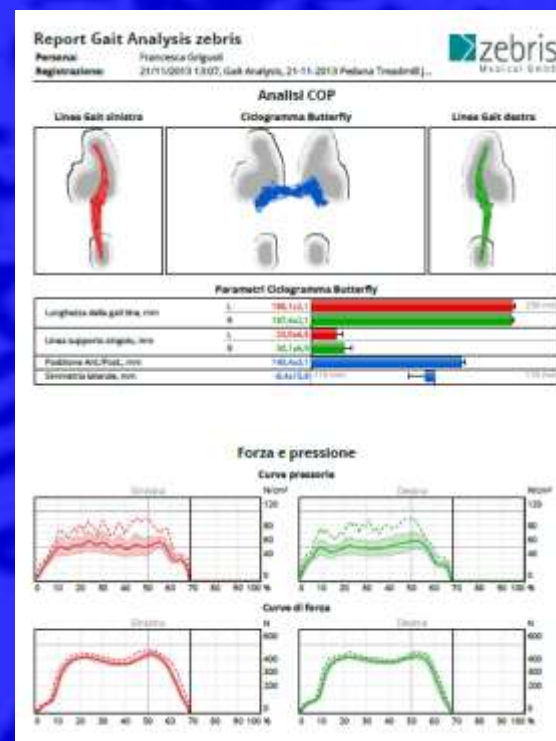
Report Gait Analysis zebris

Persona: Francesca Grigoli
Registrazione: 21/11/2013 13:07, Gait Analysis, 21-11-2013 Pedana Treadmill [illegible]

zebris Medical GmbH

Analisi COP

Linea Gait sinistra

Ciclogramma Butterfly

Linea Gait destra

Parametri Ciclogramma Butterfly

| | | |
|---|---|---|
| Lunghezza della gait line, mm | L | 186,1±0,1 |
| | R | 187,4±0,1 |
| Linea supporto singolo, mm | L | 33,0±4,4 |
| | R | 35,1±4,3 |
| Posizione Ant./Post., mm | | 140,4±0,1 |
| Simmetria laterale, mm | | -8,4±15,8 |

Forza e pressione

Curve pressorie

Sinistra

Destra

N/cm²

120
80
60
40
0

0 10 20 30 40 50 60 70 80 90 100 %

Curve di forza

Sinistra

Destra

N

600
400
300
200
0

0 10 20 30 40 50 60 70 80 90 100 %